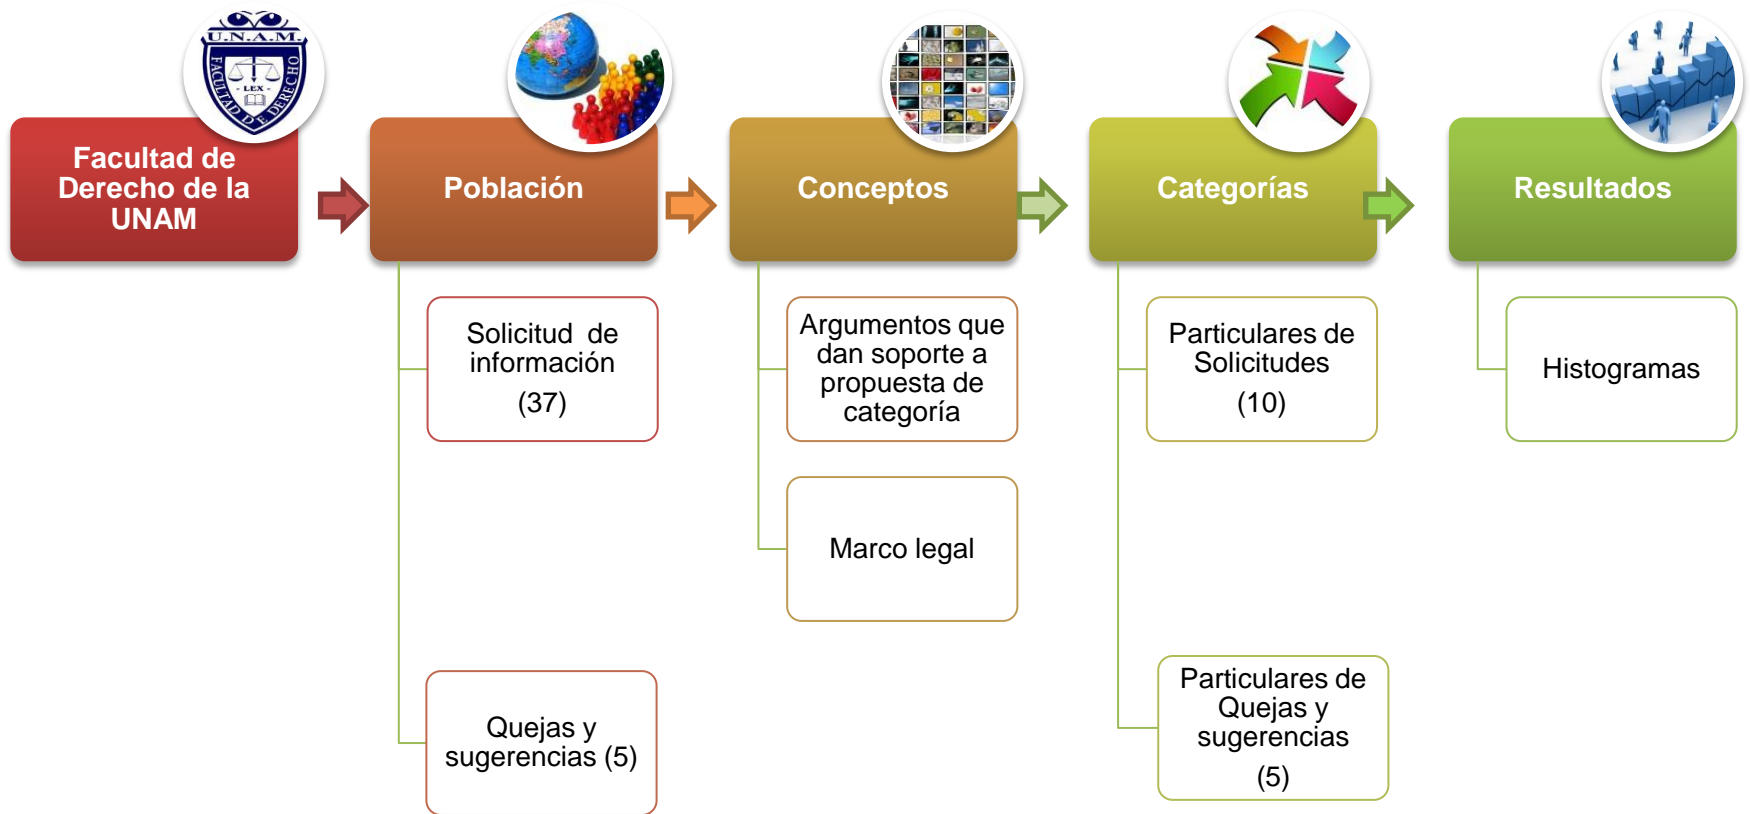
U.N.A.M.
LEX
FACULTAD DE DERECHO

Facultad de Derecho de la UNAM

Población

Solicitud de información (37)

Quejas y sugerencias (5)

Conceptos

Argumentos que dan soporte a propuesta de categoría

Marco legal

Categorías

Particulares de Solicitudes (10)

Particulares de Quejas y sugerencias (5)

Resultados

Histogramas